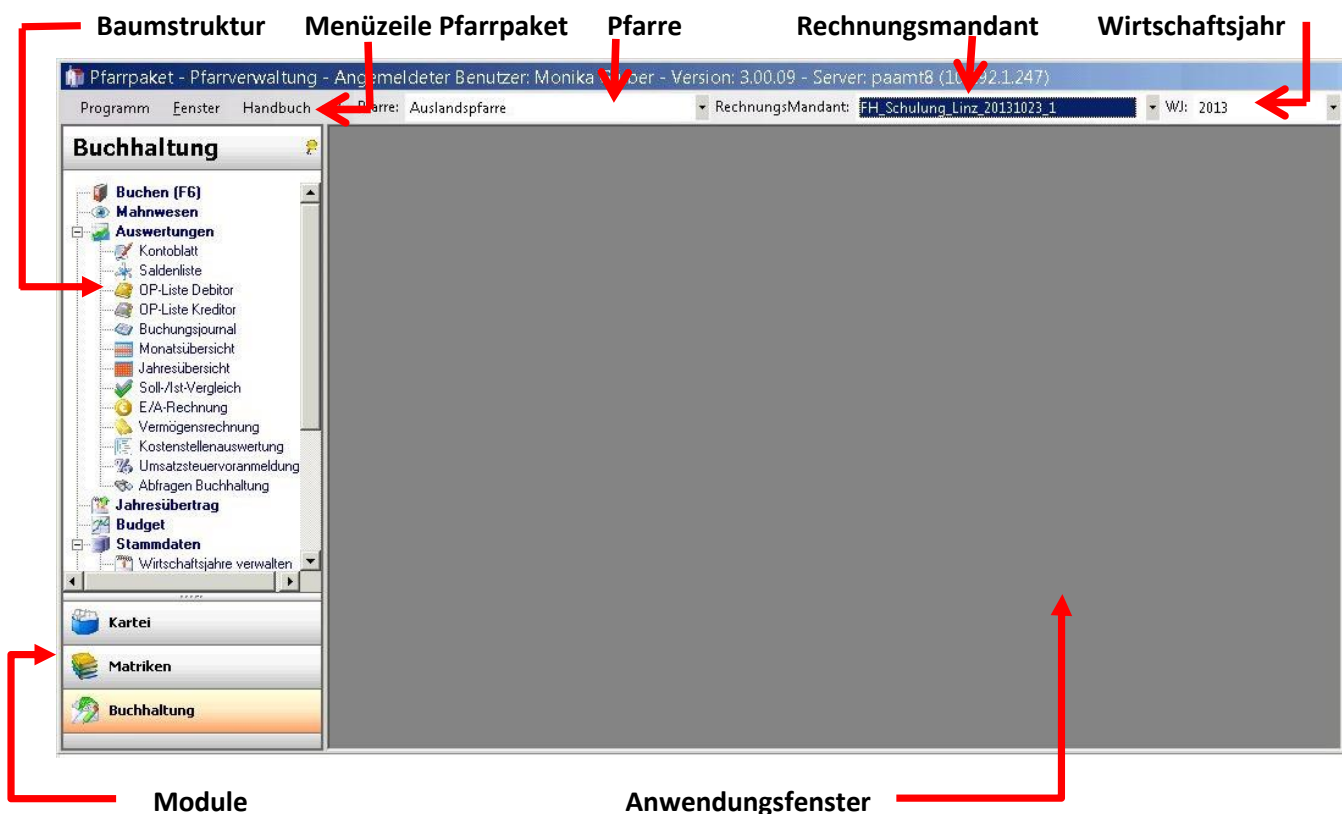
Baumstruktur Menüzeile Pfarrpaket Pfarre Rechnungsmandant Wirtschaftsjahr

Pfarrpaket - Pfarrverwaltung - Angemeldeter Benutzer: Monika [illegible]ber - Version: 3.00.09 - Server: paamt8 (10.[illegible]92.1.247)

Programm Fenster Handbuch Pfarre: Auslandspfarre RechnungsMandant: FH_Schulung_Linz_20131023_1 WJ: 2013

Buchhaltung

Buchen (F6)
Mahnwesen
Auswertungen
Kontoblatt
Saldenliste
OP-Liste Debitor
OP-Liste Kreditor
Buchungsjournal
Monatsübersicht
Jahresübersicht
Soll-/Ist-Vergleich
E/A-Rechnung
Vermögensrechnung
Kostenstellenauswertung
Umsatzsteuervoranmeldung
Abfragen Buchhaltung
Jahresübertrag
Budget
Stammdaten
Wirtschaftsjahre verwalten

Kartei
Matriken
Buchhaltung

Module Anwendungsfenster